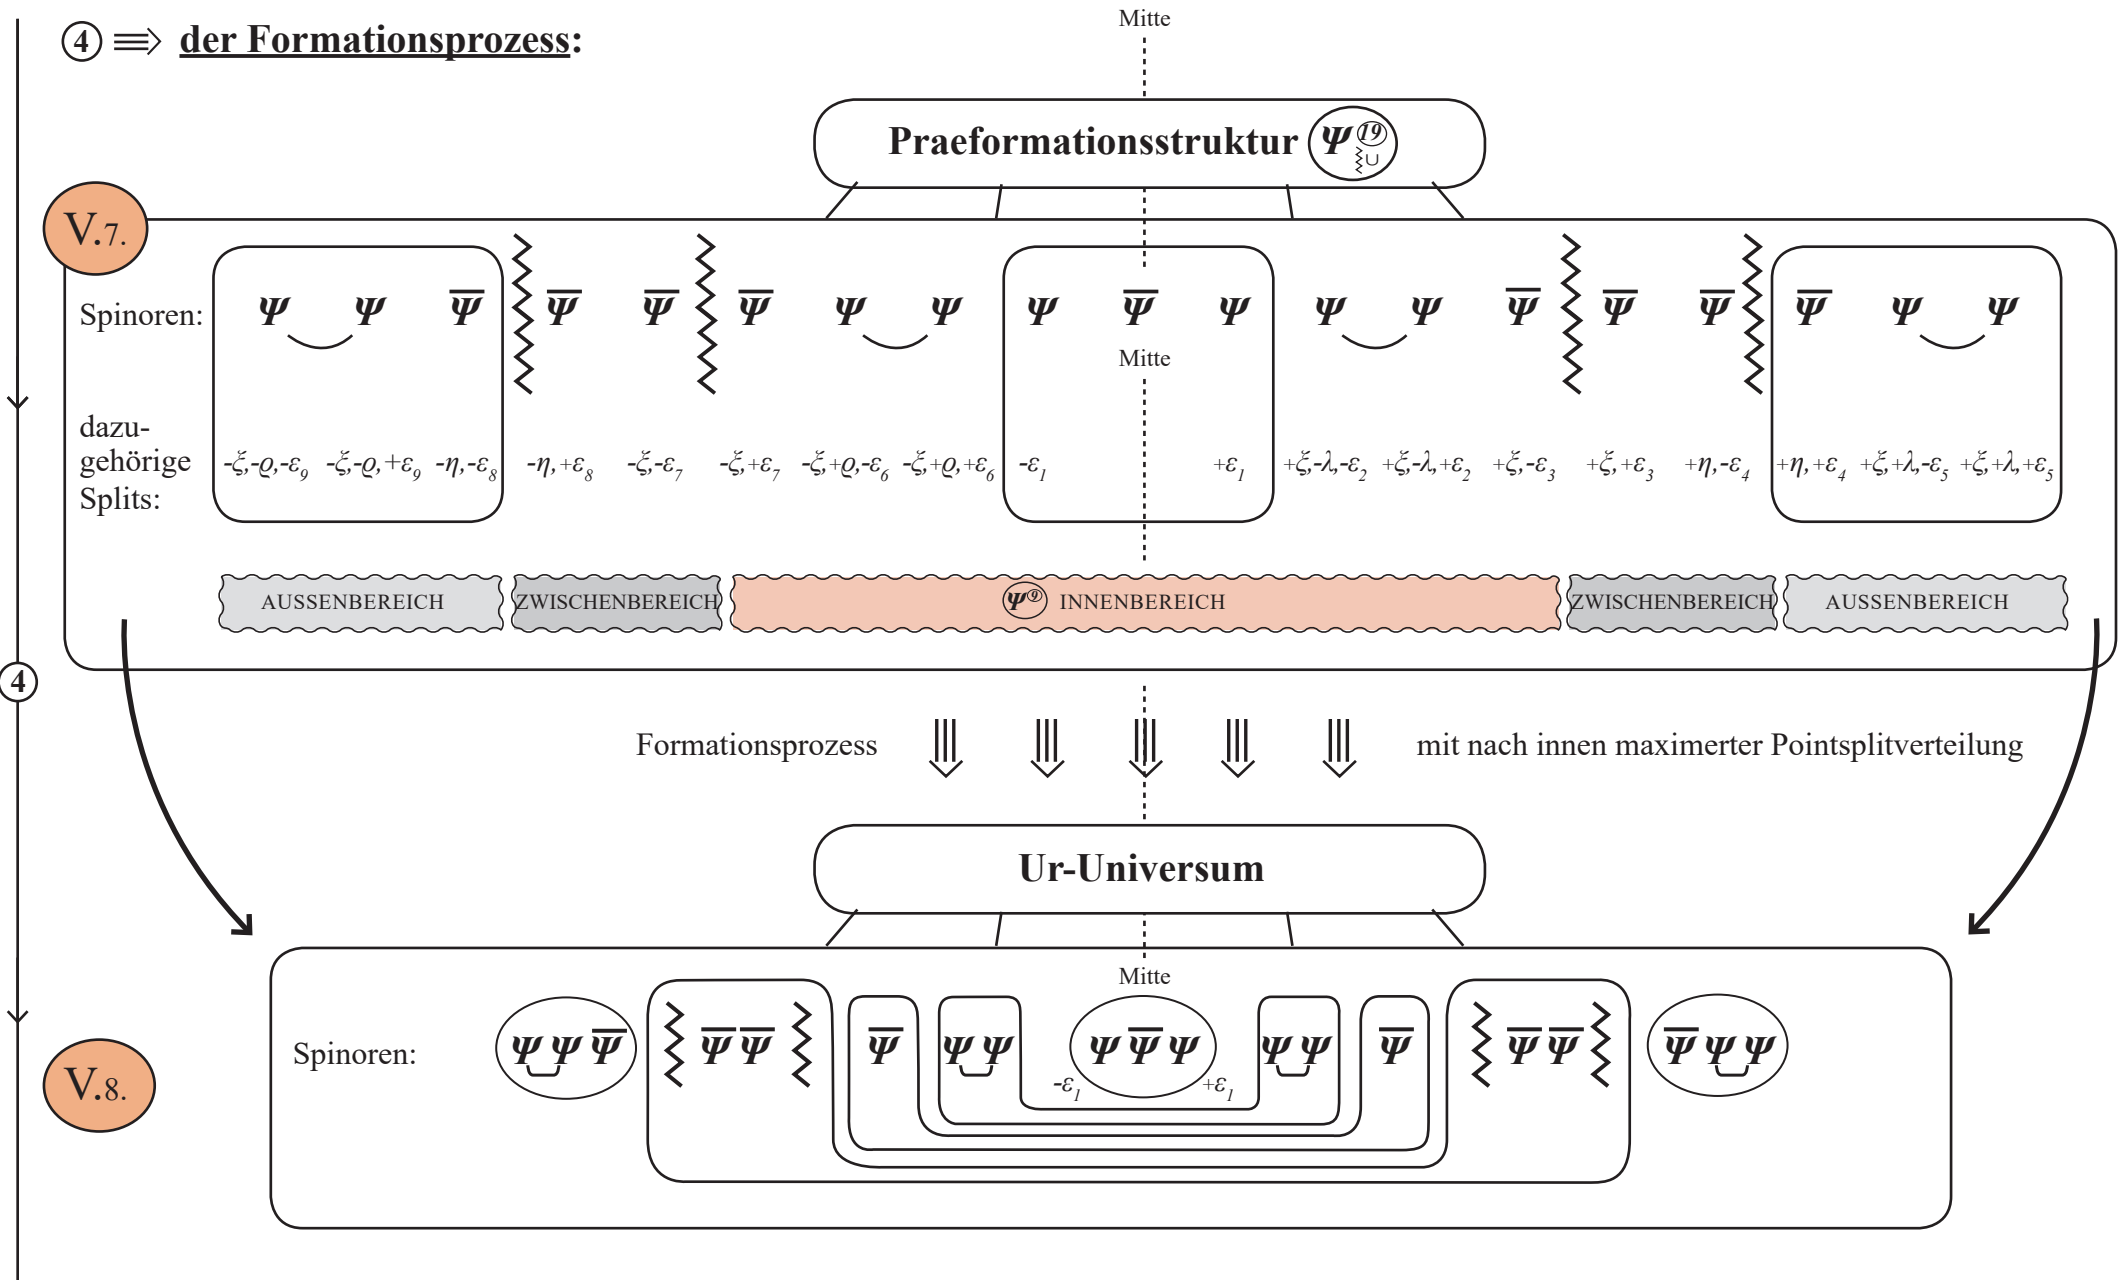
④ $\Rrightarrow$ der Formationsprozess:

Mitte

Praeformationsstruktur $\Psi^{⑲}$

V.7.

Spinoren: $\Psi$ $\Psi$ $\overline{\Psi}$ $\overline{\Psi}$ $\overline{\Psi}$ $\overline{\Psi}$ $\Psi$ $\Psi$ $\Psi$ $\overline{\Psi}$ $\Psi$ $\Psi$ $\Psi$ $\overline{\Psi}$ $\overline{\Psi}$ $\overline{\Psi}$ $\overline{\Psi}$ $\Psi$ $\Psi$

Mitte

dazugehörige Splits: $-\xi,-\varrho,-\varepsilon_9$ $-\xi,-\varrho,+\varepsilon_9$ $-\eta,-\varepsilon_8$ $-\eta,+\varepsilon_8$ $-\xi,-\varepsilon_7$ $-\xi,+\varepsilon_7$ $-\xi,+\varrho,-\varepsilon_6$ $-\xi,+\varrho,+\varepsilon_6$ $-\varepsilon_1$ $+\varepsilon_1$ $+\xi,-\lambda,-\varepsilon_2$ $+\xi,-\lambda,+\varepsilon_2$ $+\xi,-\varepsilon_3$ $+\xi,+\varepsilon_3$ $+\eta,-\varepsilon_4$ $+\eta,+\varepsilon_4$ $+\xi,+\lambda,-\varepsilon_5$ $+\xi,+\lambda,+\varepsilon_5$

AUSSENBEREICH ZWISCHENBEREICH $\Psi^{⑨}$ INNENBEREICH ZWISCHENBEREICH AUSSENBEREICH

④

Formationsprozess mit nach innen maximerter Pointsplitverteilung

Ur-Universum

Mitte

V.8.

Spinoren: $\Psi\Psi\overline{\Psi}$ $\overline{\Psi}\overline{\Psi}$ $\overline{\Psi}$ $\Psi\Psi$ $\Psi\overline{\Psi}\Psi$ $-\varepsilon_1$ $+\varepsilon_1$ $\Psi\Psi$ $\overline{\Psi}$ $\overline{\Psi}\overline{\Psi}$ $\overline{\Psi}\Psi\Psi$